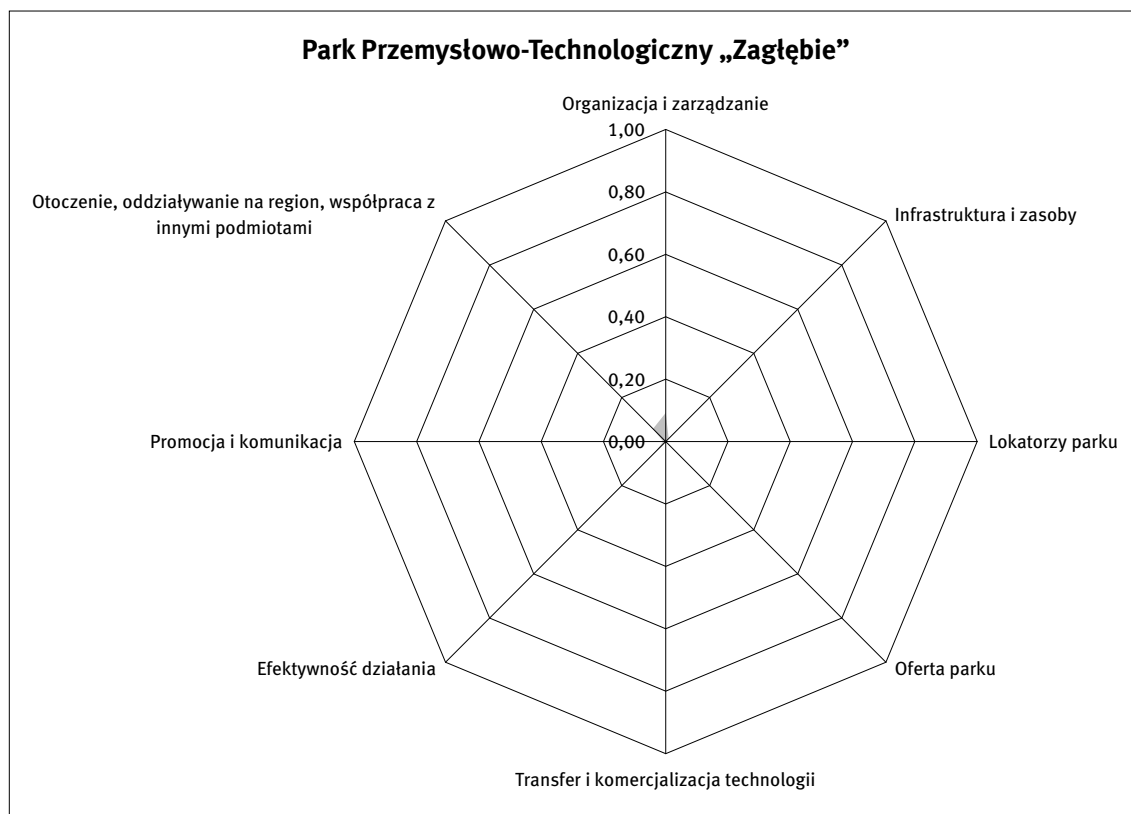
Park Przemysłowo-Technologiczny „Zagłębie"

Organizacja i zarządzanie
1,00
0,80
0,60
0,40
0,20
0,00

Infrastruktura i zasoby

Lokatorzy parku

Oferta parku

Transfer i komercjalizacja technologii

Efektywność działania

Promocja i komunikacja

Otoczenie, oddziaływanie na region, współpraca z innymi podmiotami